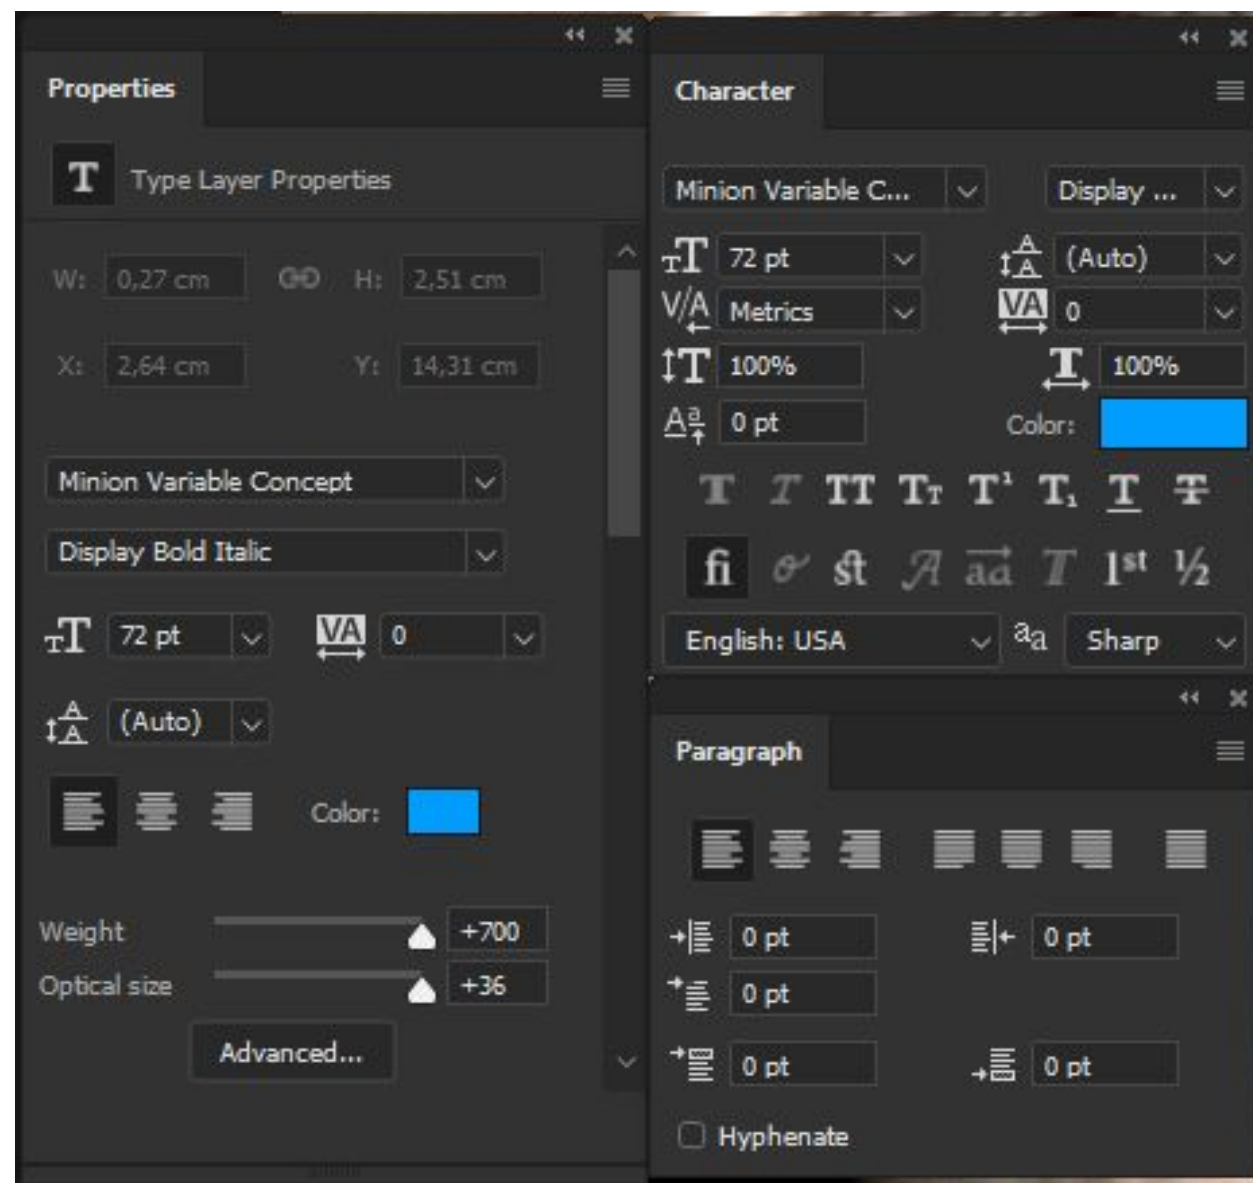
Properties

Type Layer Properties

W: 0,27 cm H: 2,51 cm

X: 2,64 cm Y: 14,31 cm

Minion Variable Concept

Display Bold Italic

72 pt VA 0

(Auto)

Color:

Weight +700

Optical size +36

Advanced...

Character

Minion Variable C... Display ...

72 pt (Auto)

V/A Metrics VA 0

100% 100%

0 pt Color:

T T TT Tт T¹ T₁ T T

fi st A aa T 1st ½

English: USA ªa Sharp

Paragraph

0 pt 0 pt

0 pt

0 pt 0 pt

Hyphenate